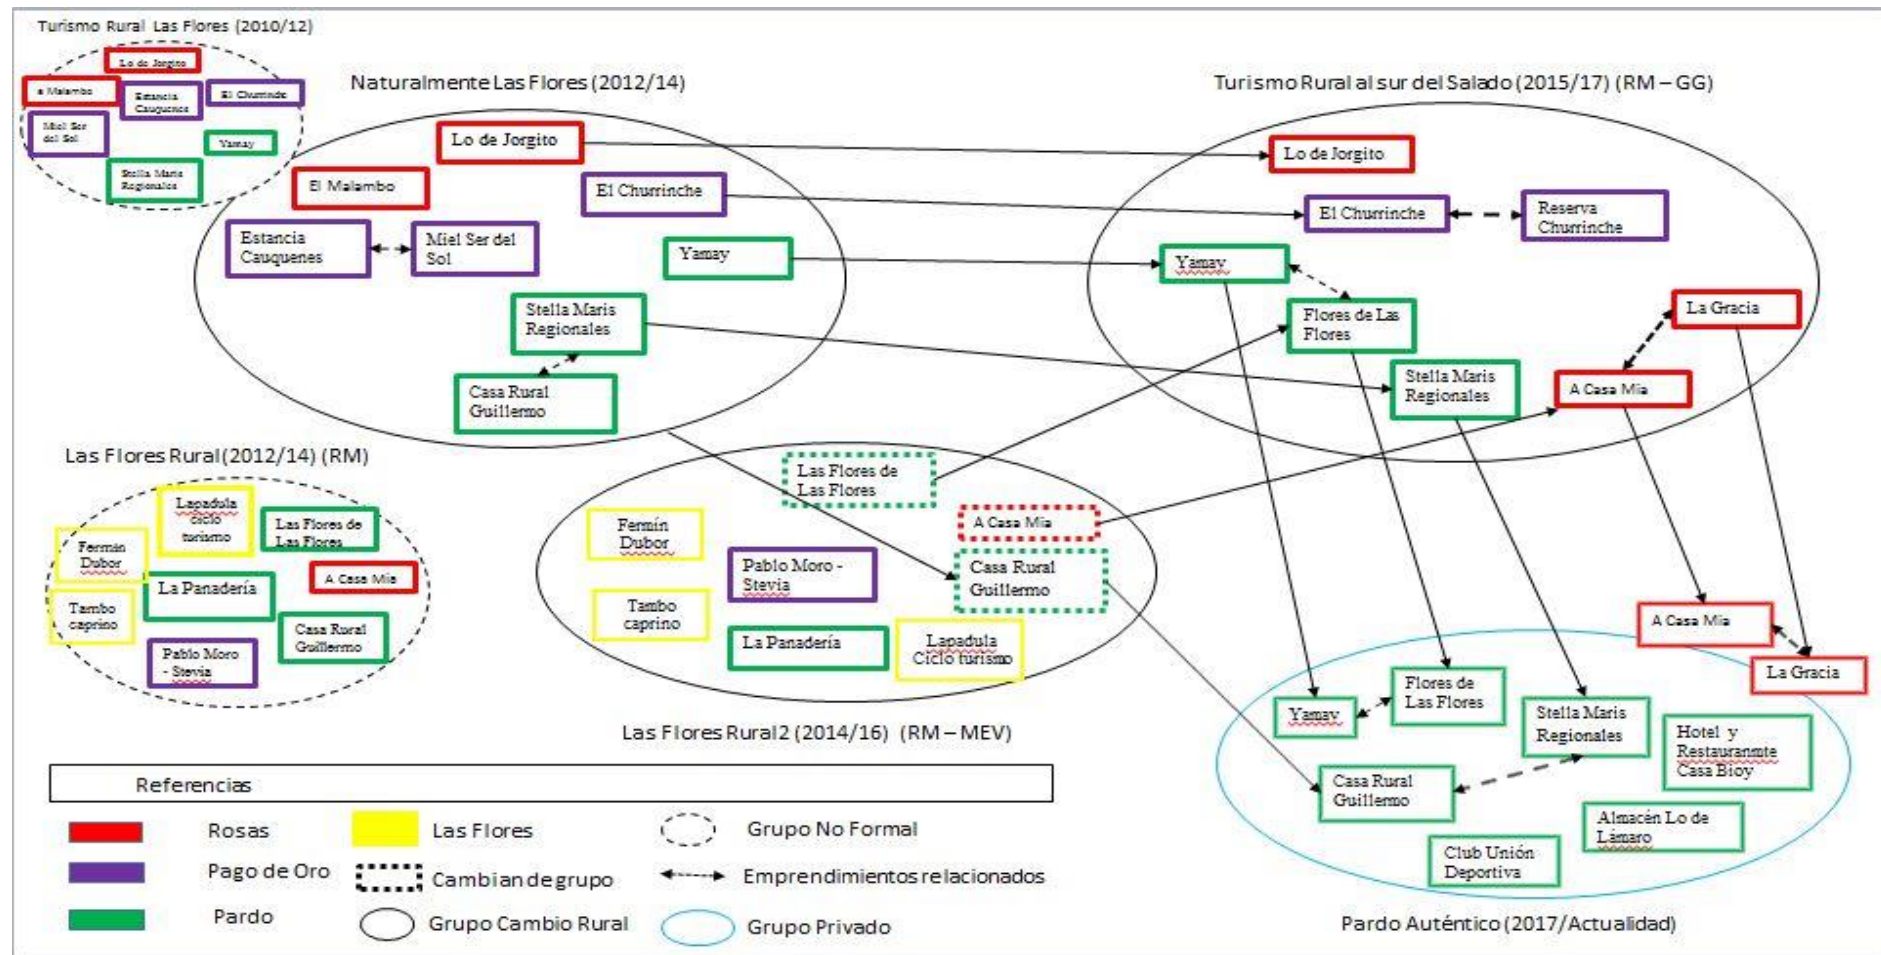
Turismo Rural Las Flores (2010/12)

Lo de Jorgito
a Malambo
Estancia Cauquenes
El Churrinche
Miel Ser del Sol
Yamay
Stella Maris Regionales

Naturalmente Las Flores (2012/14)

Lo de Jorgito
El Malambo
El Churrinche
Estancia Cauquenes
Miel Ser del Sol
Yamay
Stella Maris Regionales
Casa Rural Guillermo

Turismo Rural al sur del Salado (2015/17) (RM – GG)

Lo de Jorgito
El Churrinche
Reserva Churrinche
Yamay
Flores de Las Flores
La Gracia
Stella Maris Regionales
A Casa Mia

Las Flores Rural (2012/14) (RM)

Lapadula ciclo turismo
Las Flores de Las Flores
Fermín Dubor
La Panadería
A Casa Mia
Tambo caprino
Casa Rural Guillermo
Pablo Moro - Stevia

Las Flores de Las Flores
A Casa Mia
Fermín Dubor
Pablo Moro - Stevia
Casa Rural Guillermo
Tambo caprino
La Panadería
Lapadula Ciclo turismo

Las Flores Rural 2 (2014/16) (RM – MEV)

A Casa Mia
La Gracia
Yamay
Flores de Las Flores
Stella Maris Regionales
Hotel y Restauranmte Casa Bioy
Casa Rural Guillermo
Almacén Lo de Lámaro
Club Unión Deportiva

Pardo Auténtico (2017/Actualidad)

Referencias
Rosas
Pago de Oro
Pardo
Las Flores
Cambian de grupo
Grupo Cambio Rural
Grupo No Formal
Emprendimientos relacionados
Grupo Privado